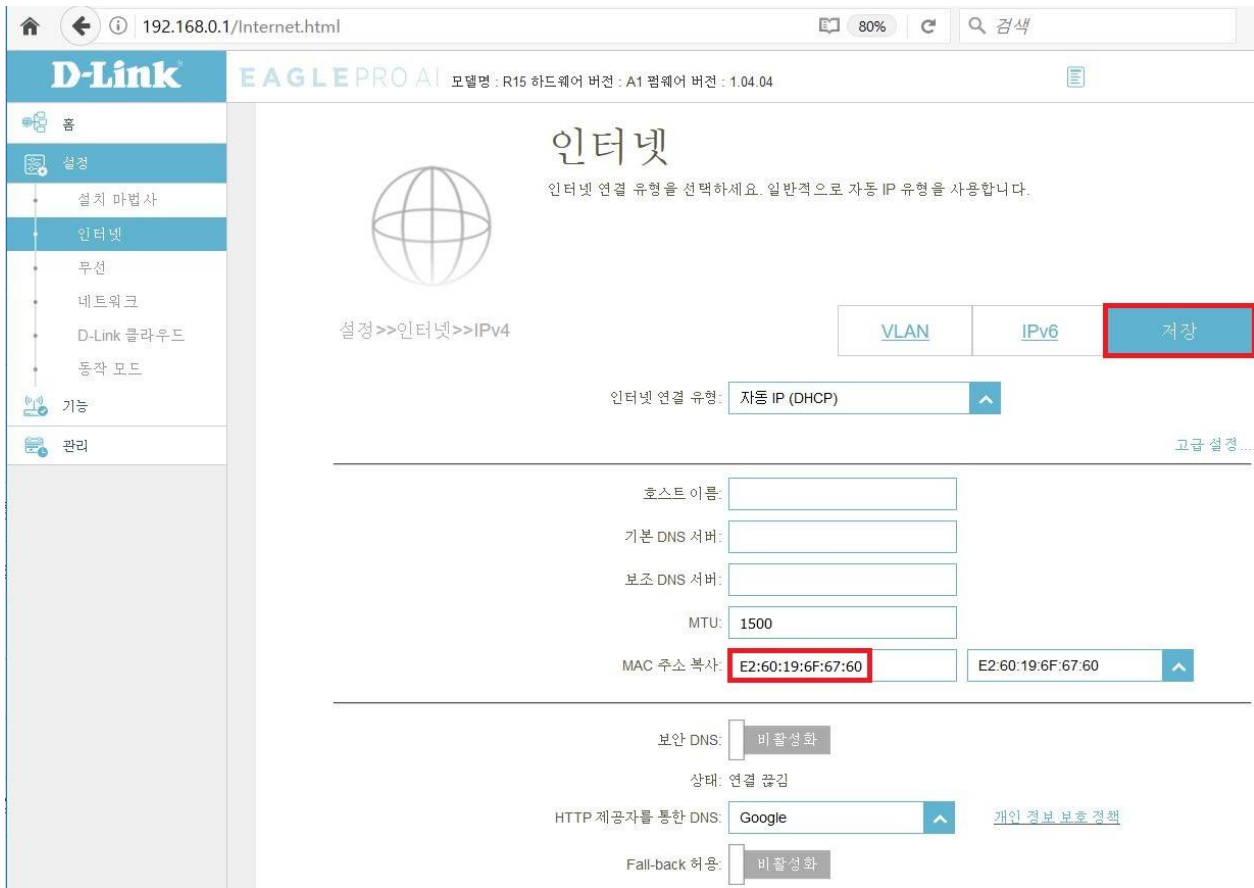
192.168.0.1/Internet.html

80%

검색

D-Link

EAGLE PRO AI 모델명 : R15 하드웨어 버전 : A1 펌웨어 버전 : 1.04.04

홈

설정

설치 마법사

인터넷

무선

네트워크

D-Link 클라우드

동작 모드

기능

관리

인터넷

인터넷 연결 유형을 선택하세요. 일반적으로 자동 IP 유형을 사용합니다.

설정>>인터넷>>IPv4

VLAN

IPv6

저장

인터넷 연결 유형: 자동 IP (DHCP)

고급 설정...

호스트 이름:

기본 DNS 서버:

보조 DNS 서버:

MTU: 1500

MAC 주소 복사: E2:60:19:6F:67:60 E2:60:19:6F:67:60

보안 DNS: 비활성화

상태: 연결 끊김

HTTP 제공자를 통한 DNS: Google 개인 정보 보호 정책

Fall-back 허용: 비활성화